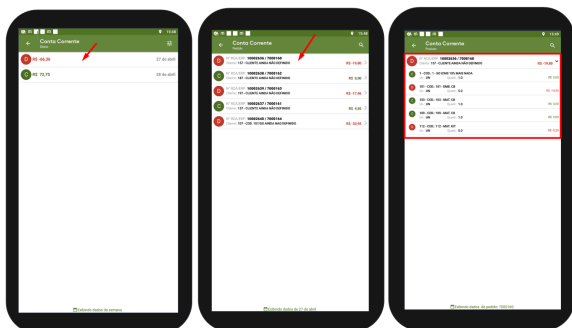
13:48

Conta Corrente
Diário

D R$ -96,36 27 de abril

C R$ 72,75 28 de abril

Exibindo diários da semana

13:48

Conta Corrente
Pedido

D Nº PED./ERP: 100003636 / 7000160
Cliente: 157 - CLIENTE AINDA NÃO DEFINIDO R$ -19,80

C Nº PED./ERP: 100003630 / 7000162
Cliente: 157 - CLIENTE AINDA NÃO DEFINIDO R$ 0,00

D Nº PED./ERP: 100003629 / 7000163
Cliente: 157 - CLIENTE AINDA NÃO DEFINIDO R$ -17,96

C Nº PED./ERP: 100003637 / 7000161
Cliente: 157 - CLIENTE AINDA NÃO DEFINIDO R$ 0,00

D Nº PED./ERP: 100003640 / 7000164
Cliente: 157 - CLIENTE AINDA NÃO DEFINIDO R$ -58,59

Exibindo diários de 27 de abril

13:49

Conta Corrente
Produto

D Nº PED./ERP: 100003636 / 7000160
Cliente: 157 - CLIENTE AINDA NÃO DEFINIDO R$ -19,80

C 1 - COD.: 1 - NO ENVE 105 MAIS BAIXA
UN Quant.: 1,0

D 351 - COD.: 101 - MAIS CB
UN Quant.: 1,0 R$ -3,00

D 353 - COD.: 103 - MAIS CB
UN Quant.: 1,0 R$ -3,00

D 355 - COD.: 105 - MAIS CB
UN Quant.: 1,0 R$ -3,00

D 712 - COD.: 112 - MAIS MP
UN Quant.: 2,0 R$ -3,00

Exibindo diários do pedido: 7000160